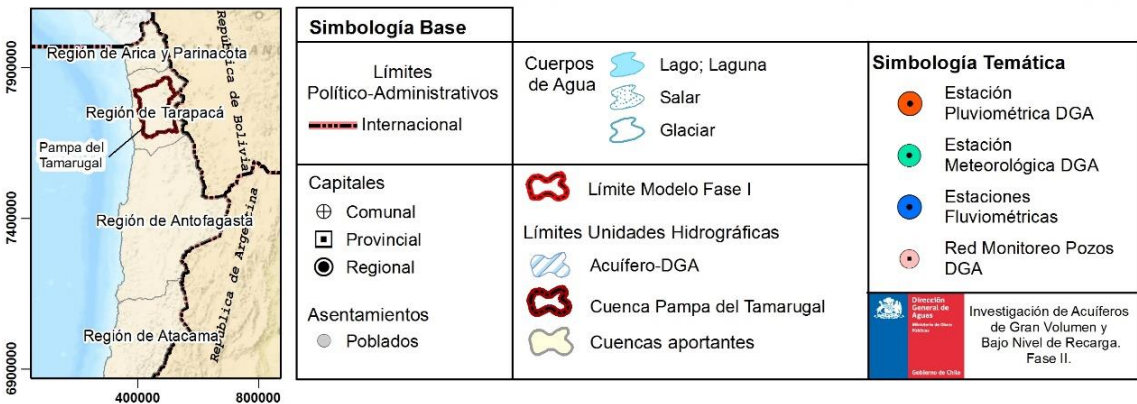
7900000
7400000
6900000
400000
800000
Región de Arica y Parinacota
Región de Tarapacá
Pampa del Tamarugal
Región de Antofagasta
Región de Atacama
República de Bolivia
República de Argentina

Simbología Base

Límites Político-Administrativos
Internacional

Cuerpos de Agua
Lago; Laguna
Salar
Glaciar

Simbología Temática
Estación Pluviométrica DGA
Estación Meteorológica DGA
Estaciones Fluviométricas
Red Monitoreo Pozos DGA

Capitales
Comunal
Provincial
Regional

Asentamientos
Poblados

Límite Modelo Fase I

Límites Unidades Hidrográficas
Acuífero-DGA
Cuenca Pampa del Tamarugal
Cuencas aportantes

Dirección General de Aguas
Ministerio de Obras Públicas
Gobierno de Chile

Investigación de Acuíferos de Gran Volumen y Bajo Nivel de Recarga. Fase II.